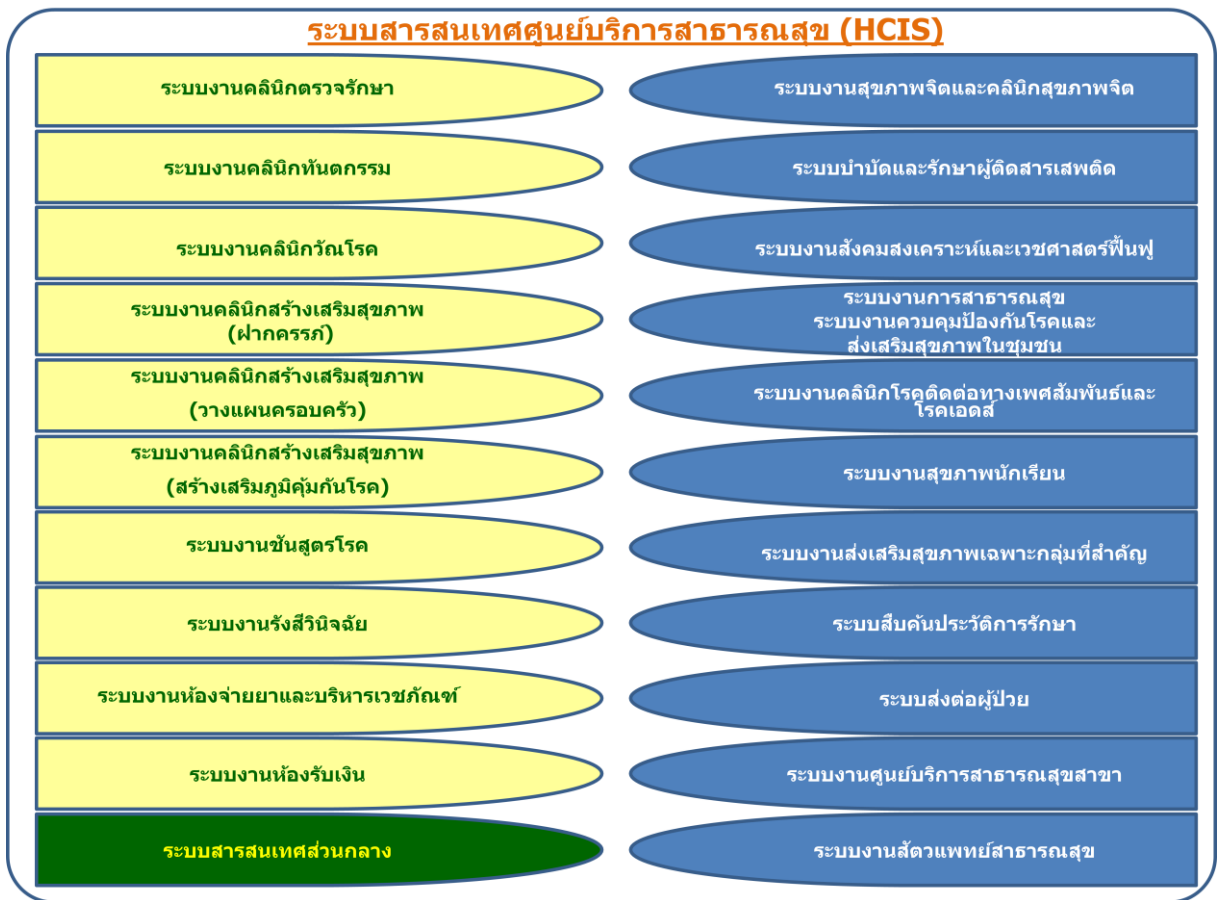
ระบบสารสนเทศศูนย์บริการสาธารณสุข (HCIS)

ระบบงานคลินิกตรวจรักษา

ระบบงานสุขภาพจิตและคลินิกสุขภาพจิต

ระบบงานคลินิกทันตกรรม

ระบบบำบัดและรักษาผู้ติดสารเสพติด

ระบบงานคลินิกวัณโรค

ระบบงานสังคมสงเคราะห์และเวชศาสตร์ฟื้นฟู

ระบบงานคลินิกสร้างเสริมสุขภาพ (ฝากครรภ์)

ระบบงานการสาธารณสุข ระบบงานควบคุมป้องกันโรคและส่งเสริมสุขภาพในชุมชน

ระบบงานคลินิกสร้างเสริมสุขภาพ (วางแผนครอบครัว)

ระบบงานคลินิกโรคติดต่อทางเพศสัมพันธ์และโรคเอดส์

ระบบงานคลินิกสร้างเสริมสุขภาพ (สร้างเสริมภูมิคุ้มกันโรค)

ระบบงานสุขภาพนักเรียน

ระบบงานชันสูตรโรค

ระบบงานส่งเสริมสุขภาพเฉพาะกลุ่มที่สำคัญ

ระบบงานรังสีวินิจฉัย

ระบบสืบค้นประวัติการรักษา

ระบบงานห้องจ่ายยาและบริหารเวชภัณฑ์

ระบบส่งต่อผู้ป่วย

ระบบงานห้องรับเงิน

ระบบงานศูนย์บริการสาธารณสุขสาขา

ระบบสารสนเทศส่วนกลาง

ระบบงานสัตวแพทย์สาธารณสุข